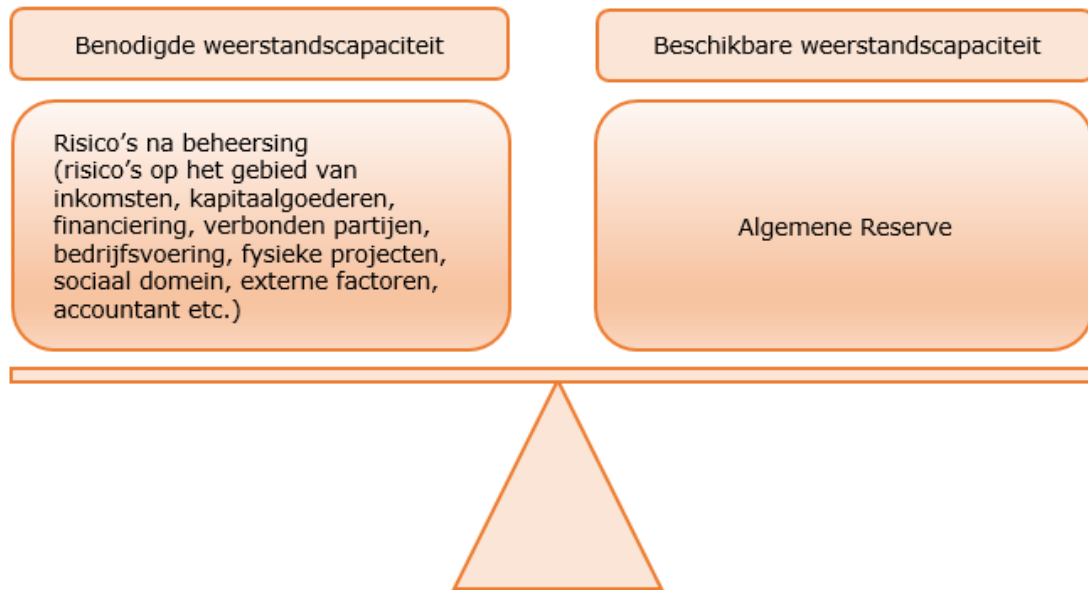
Benodigde weerstandscapaciteit

Beschikbare weerstandscapaciteit

Risico’s na beheersing
(risico’s op het gebied van inkomsten, kapitaalgoederen, financiering, verbonden partijen, bedrijfsvoering, fysieke projecten, sociaal domein, externe factoren, accountant etc.)

Algemene Reserve